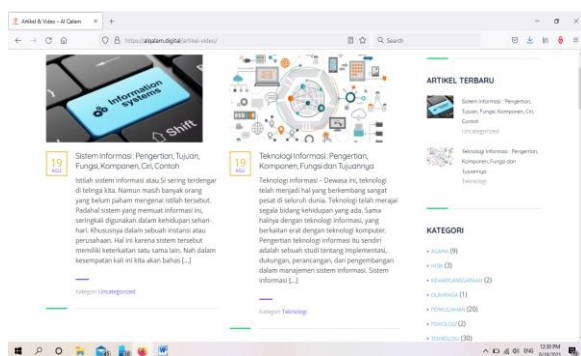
Artikel & Video – Al Qalam ×  +

https://alqalam.digital/artikel-video/

Search

Information systems
Shift

19
AGU

Sistem Informasi : Pengertian, Tujuan, Fungsi, Komponen, Ciri, Contoh

Istilah sistem informasi atau SI sering terdengar di telinga kita. Namun masih banyak orang yang belum paham mengenai istilah tersebut. Padahal sistem yang memuat informasi ini, seringkali digunakan dalam kehidupan sehari-hari. Khususnya dalam sebuah instansi atau perusahaan. Hal ini karena sistem tersebut memiliki keterkaitan satu sama lain. Nah dalam kesempatan kali ini kita akan bahas [...]

Kategori: Uncategorized

19
AGU

Teknologi Informasi : Pengertian, Komponen, Fungsi dan Tujuannya

Teknologi informasi – Dewasa ini, teknologi telah menjadi hal yang berkembang sangat pesat di seluruh dunia. Teknologi telah merajai segala bidang kehidupan yang ada. Sama halnya dengan teknologi informasi, yang berkaitan erat dengan teknologi komputer. Pengertian teknologi informasi itu sendiri adalah sebuah studi tentang implementasi, dukungan, perancangan, dan pengembangan dalam manajemen sistem informasi. Sistem informasi [...]

Kategori: Teknologi

ARTIKEL TERBARU

Sistem Informasi : Pengertian, Tujuan, Fungsi, Komponen, Ciri, Contoh
Uncategorized

Teknologi Informasi : Pengertian, Komponen, Fungsi dan Tujuannya
Teknologi

KATEGORI

AGAMA (9)
HOBI (3)
KEWARGANEGARAAN (2)
OLAHRAGA (1)
PERKULIAHAN (20)
PSIKOLOGI (2)
TEKNOLOGI (30)

12:30 PM
8/19/2021